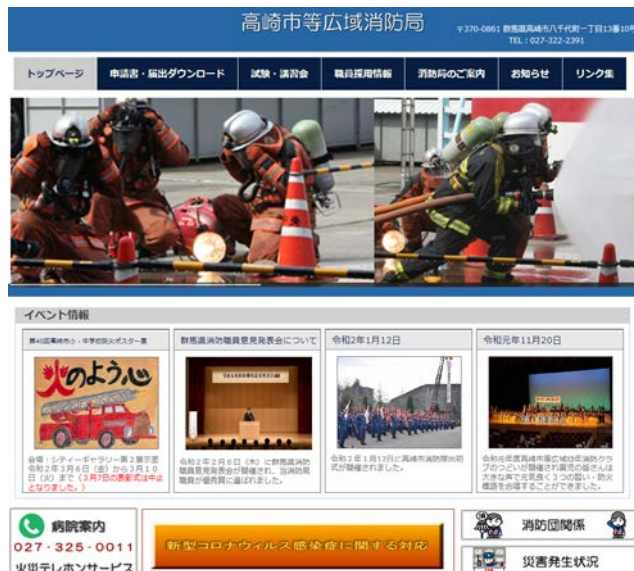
高崎市等広域消防局

〒370-0861 群馬県高崎市八千代町一丁目13番10号
TEL：027-322-2391

トップページ
申請書・届出ダウンロード
試験・講習会
職員採用情報
消防局のご案内
お知らせ
リンク集

イベント情報

第40回高崎市小・中学校防火ポスター展

火のよう心

会場：シティーギャラリー第2展示室
令和2年3月6日（金）から3月10日（火）まで（3月7日の表彰式は中止となりました。）

群馬県消防職員意見発表会について

令和2年2月6日（木）に群馬県消防職員意見発表会が開催され、当消防局職員が優秀賞に選ばれました。

令和2年1月12日

令和2年1月12日に高崎市消防出初式が開催されました。

令和元年11月20日

令和元年度高崎市堤広域幼年消防クラブのつどいが開催され園児の皆さんは大きな声で元気良く3つの誓い・防火標語を合唱することができました。

病院案内
027・325・0011
火災テレホンサービス

新型コロナウィルス感染症に関する対応

消防団関係

災害発生状況